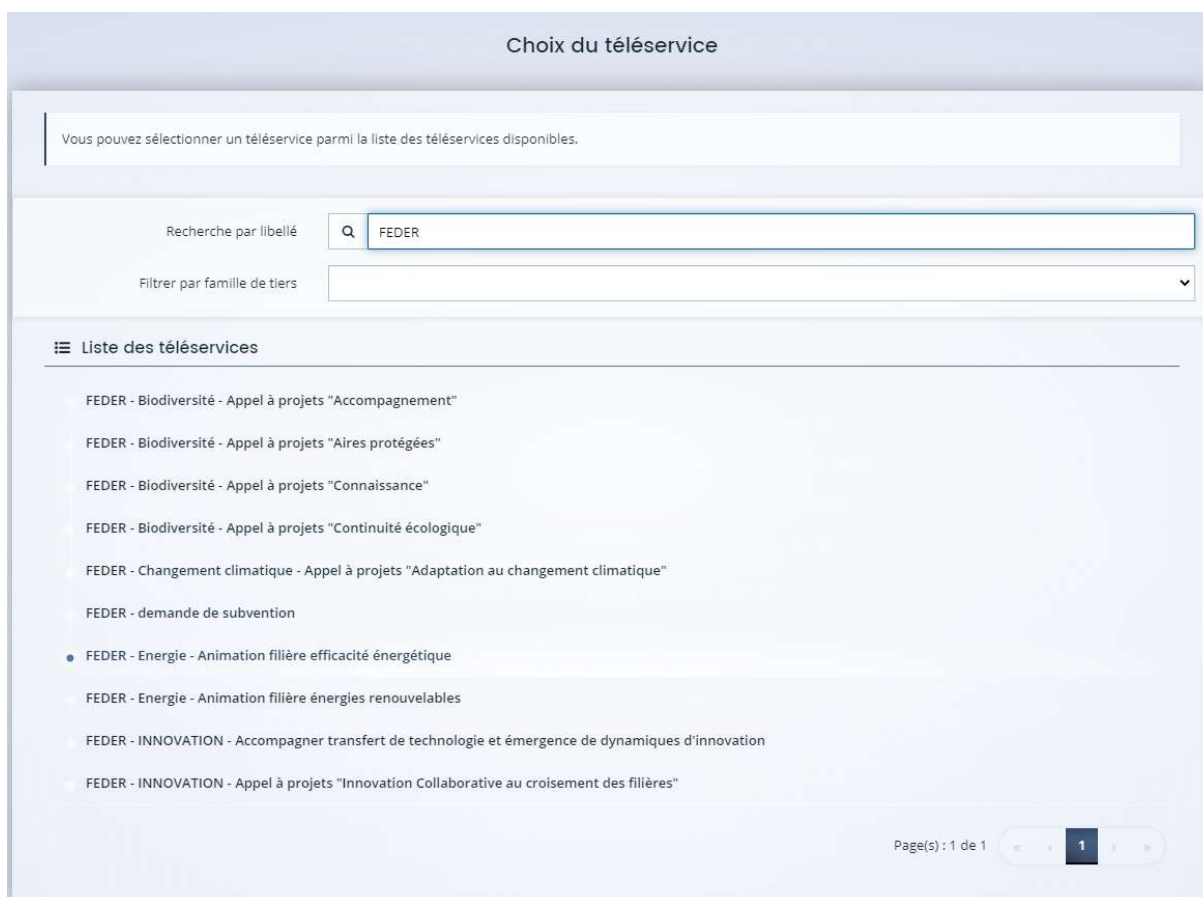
Choix du téléservice

Vous pouvez sélectionner un téléservice parmi la liste des téléservices disponibles.

Recherche par libellé

FEDER

Filtrer par famille de tiers

Liste des téléservices

FEDER - Biodiversité - Appel à projets "Accompagnement"

FEDER - Biodiversité - Appel à projets "Aires protégées"

FEDER - Biodiversité - Appel à projets "Connaissance"

FEDER - Biodiversité - Appel à projets "Continuité écologique"

FEDER - Changement climatique - Appel à projets "Adaptation au changement climatique"

FEDER - demande de subvention

FEDER - Energie - Animation filière efficacité énergétique

FEDER - Energie - Animation filière énergies renouvelables

FEDER - INNOVATION - Accompagner transfert de technologie et émergence de dynamiques d'innovation

FEDER - INNOVATION - Appel à projets "Innovation Collaborative au croisement des filières"

Page(s) : 1 de 1 « ‹ 1 › »